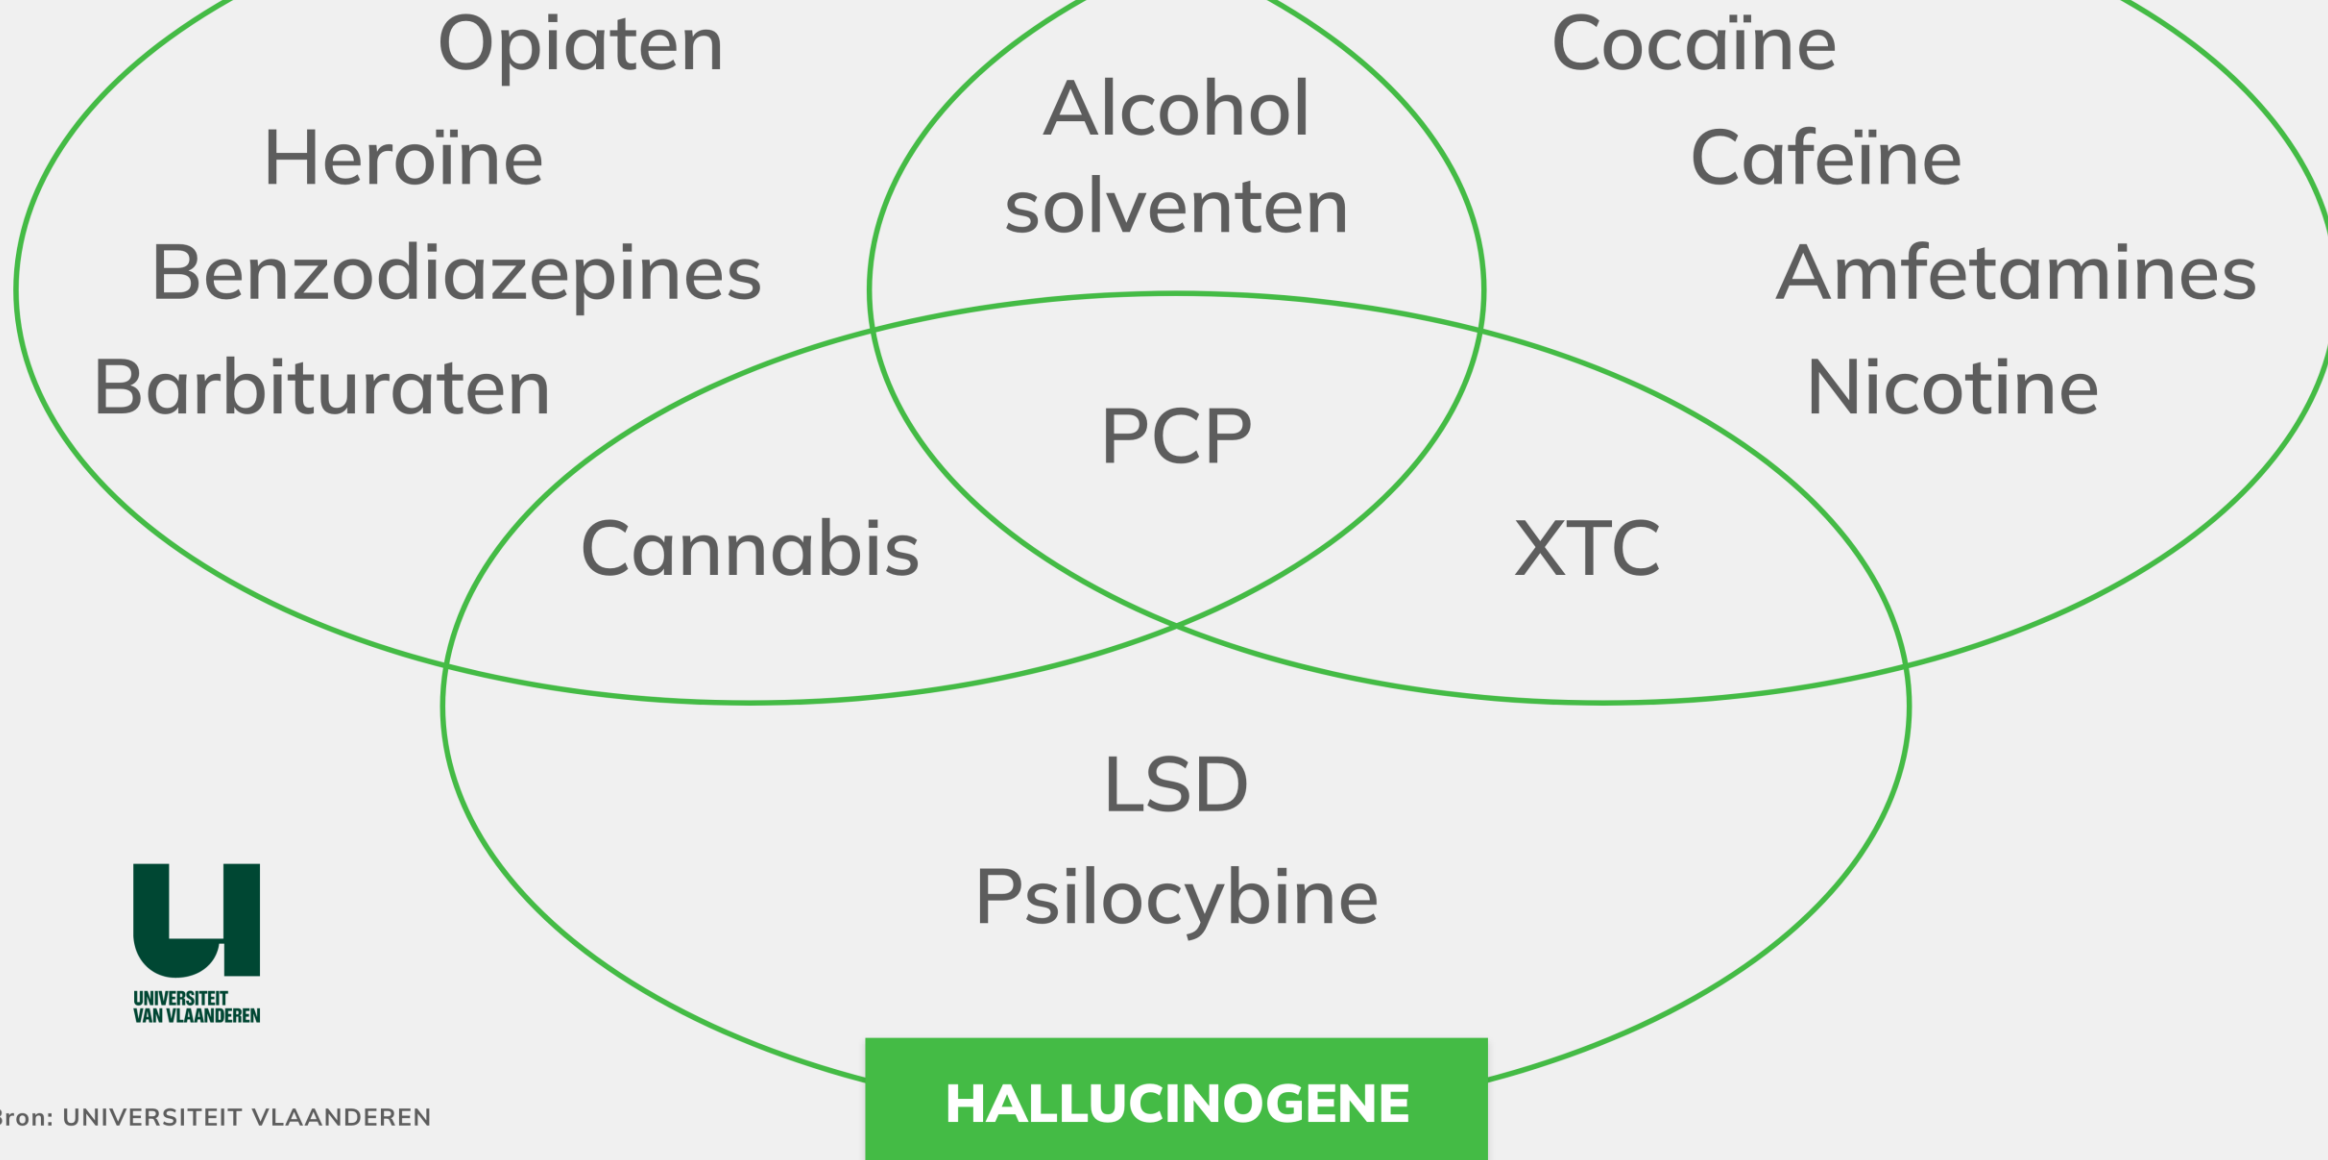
Opiaten
Heroïne
Benzodiazepines
Barbituraten

Alcohol
solventen

Cocaïne
Cafeïne
Amfetamines
Nicotine

PCP

Cannabis

XTC

LSD
Psilocybine

UNIVERSITEIT
VAN VLAANDEREN

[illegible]ron: UNIVERSITEIT VLAANDEREN

HALLUCINOGENE